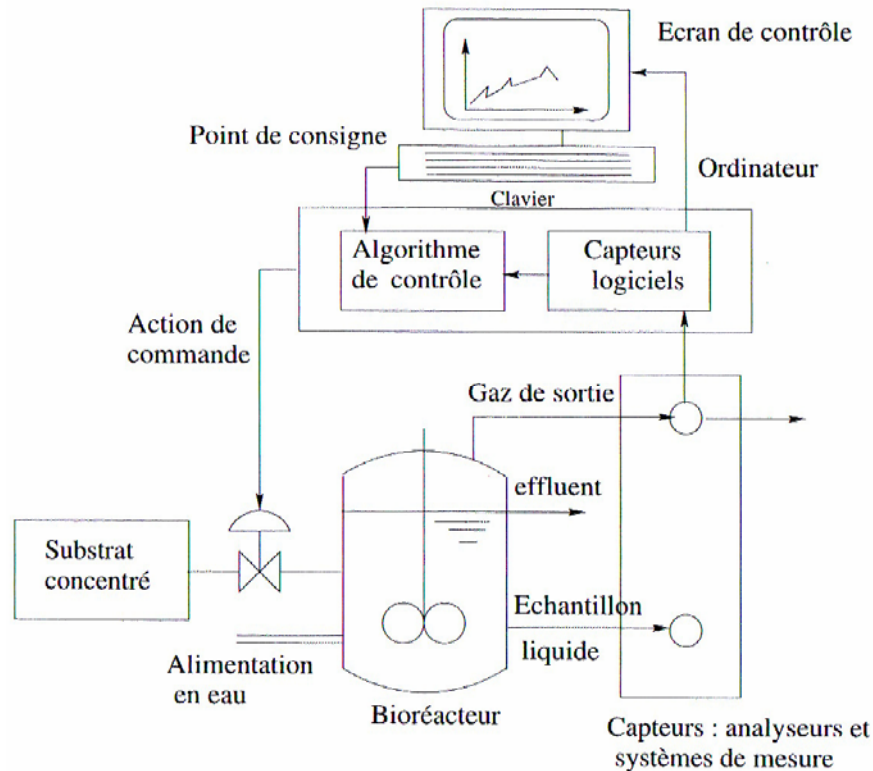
Ecran de contrôle

Point de consigne

Ordinateur

Clavier

Algorithme de contrôle

Capteurs logiciels

Action de commande

Gaz de sortie

effluent

Substrat concentré

Echantillon liquide

Alimentation en eau

Bioréacteur

Capteurs : analyseurs et systèmes de mesure